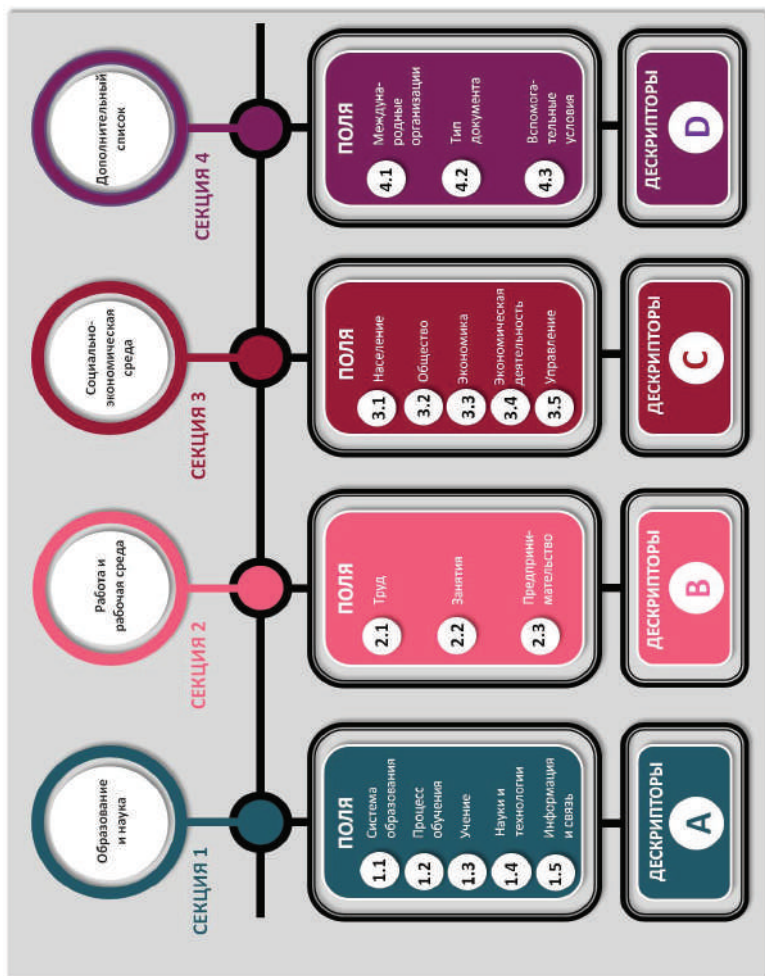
СЕКЦИЯ 1

Образование и наука

ПОЛЯ

1.1 Система образования

1.2 Процесс обучения

1.3 Учение

1.4 Науки и технологии

1.5 Информация и связь

ДЕСКРИПТОРЫ A

СЕКЦИЯ 2

Работа и рабочая среда

ПОЛЯ

2.1 Труд

2.2 Занятия

2.3 Предпринимательство

ДЕСКРИПТОРЫ B

СЕКЦИЯ 3

Социально-экономическая среда

ПОЛЯ

3.1 Население

3.2 Общество

3.3 Экономика

3.4 Экономическая деятельность

3.5 Управление

ДЕСКРИПТОРЫ C

СЕКЦИЯ 4

Дополнительный список

ПОЛЯ

4.1 Международные организации

4.2 Тип документа

4.3 Вспомогательные условия

ДЕСКРИПТОРЫ D